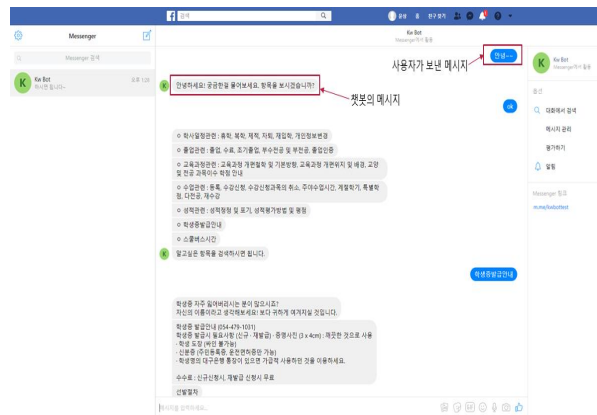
f 검색

Messenger

Messenger 검색

K Kw Bot 오후 1:20

Kw Bot
Messenger에서 활동

사용자가 보낸 메시지

안녕~~

안녕하세요! 궁금한점 물어보세요. 항목을 보시겠습니까?

챗봇의 메시지

ok

○ 학사일정관련 : 휴학, 복학, 제적, 자퇴, 재입학, 개인정보변경

○ 졸업관련 : 졸업, 수료, 조기졸업, 부수전공 및 부전공, 졸업인증

○ 교육과정관련 : 교육과정 개편정책 및 기본방향, 교육과정 개편위치 및 배경, 교양 및 전공 과목이수 학점 안내

○ 수업관련 : 등록, 수강신청, 수강신청과목의 취소, 주야수업시간, 계절학기, 특별학점, 다전공, 재수강

○ 성적관련 : 성적평정 및 표기, 성적확정방법 및 평점

○ 학생증발급안내

○ 소출바스시간

알고싶은 항목을 검색하시면 됩니다.

학생증발급안내

학생증 자주 잃어버리시는 분이 많으시죠?
자신의 이름이라고 생각해보세요! 보다 귀하게 여겨지실 것입니다.

학생증 발급안내 (054-479-1031)
학생증 발급시 필요사항 (신규 · 재발급) : 증명사진 (3 x 4cm) : 깨끗한 것으로 사용
- 학생 도장 (싸인 불가능)
- 신분증 (주민등록증, 운전면허증만 가능)
- 학생명의 대구은행 통장이 있으면 가급적 사용하신 것을 이용하세요.

수수료 : 신규신청시, 재발급 신청시 무료

신발절차

메시지를 입력하세요...

K Kw Bot
Messenger에서 활동

옵션

대화에서 검색

메시지 관리

평가하기

알림

Messenger 링크

m.me/kwbottest